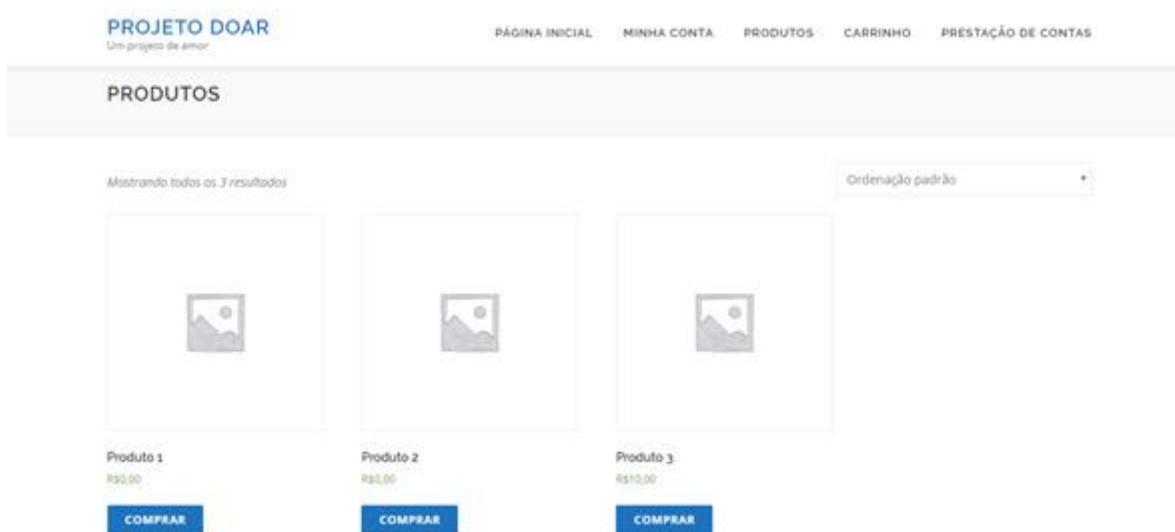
PROJETO DOAR
Um projeto de amor

PÁGINA INICIAL MINHA CONTA PRODUTOS CARRINHO PRESTAÇÃO DE CONTAS

PRODUTOS

Mostrando todos os 3 resultados

Ordenação padrão

Produto 1
R$0,00
COMPRAR

Produto 2
R$0,00
COMPRAR

Produto 3
R$10,00
COMPRAR